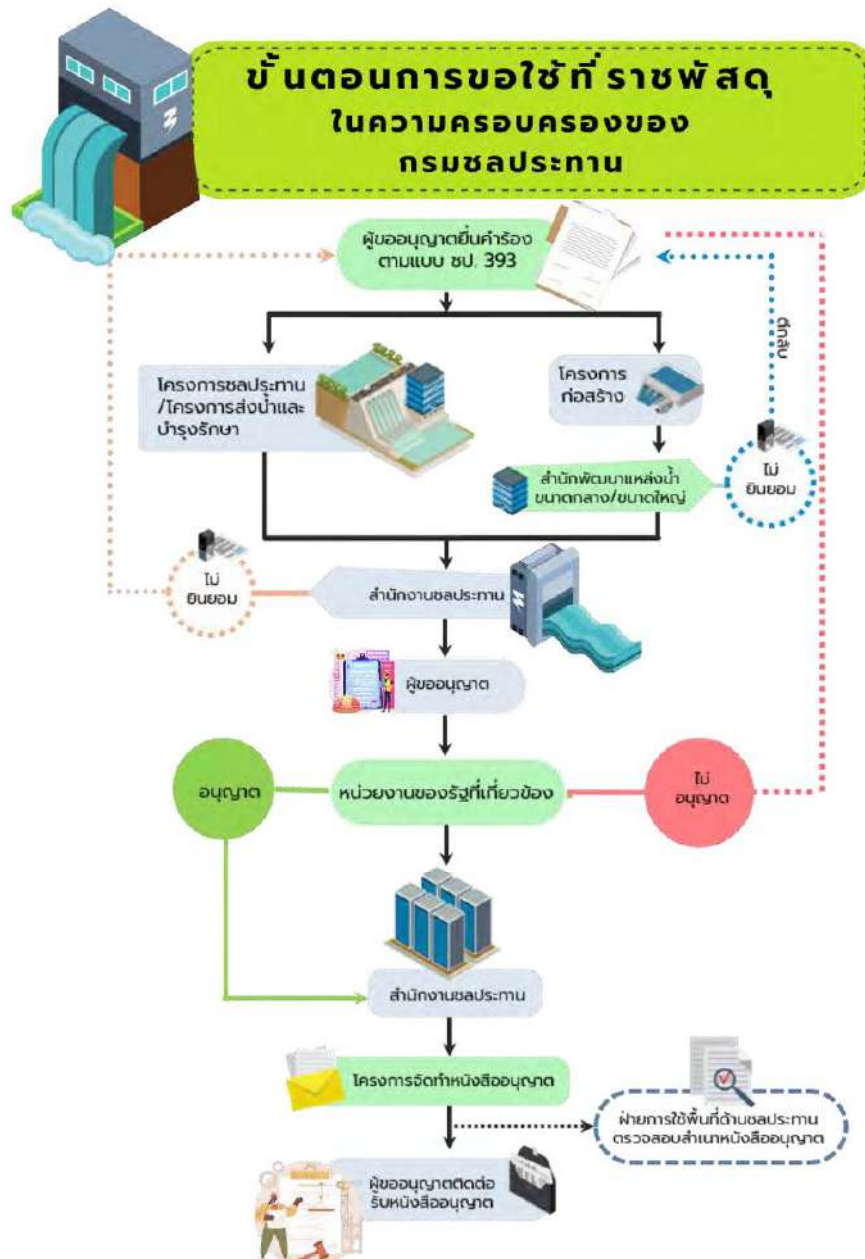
ขั้นตอนการขอใช้ที่ราชพัสดุ
ในความครอบครองของ
กรมชลประทาน

ผู้ขออนุญาตยื่นคำร้อง ตามแบบ ชป. 393

ตีกลับ

โครงการชลประทาน /โครงการส่งน้ำและบำรุงรักษา

โครงการก่อสร้าง

สำนักพัฒนาแหล่งน้ำขนาดกลาง/ขนาดใหญ่

ไม่ยินยอม

ไม่ยินยอม

สำนักงานชลประทาน

ผู้ขออนุญาต

อนุญาต

หน่วยงานของรัฐที่เกี่ยวข้อง

ไม่อนุญาต

สำนักงานชลประทาน

โครงการจัดทำหนังสืออนุญาต

ฝ่ายการใช้พื้นที่ด้านชลประทาน ตรวจสอบสำเนาหนังสืออนุญาต

ผู้ขออนุญาตติดต่อรับหนังสืออนุญาต